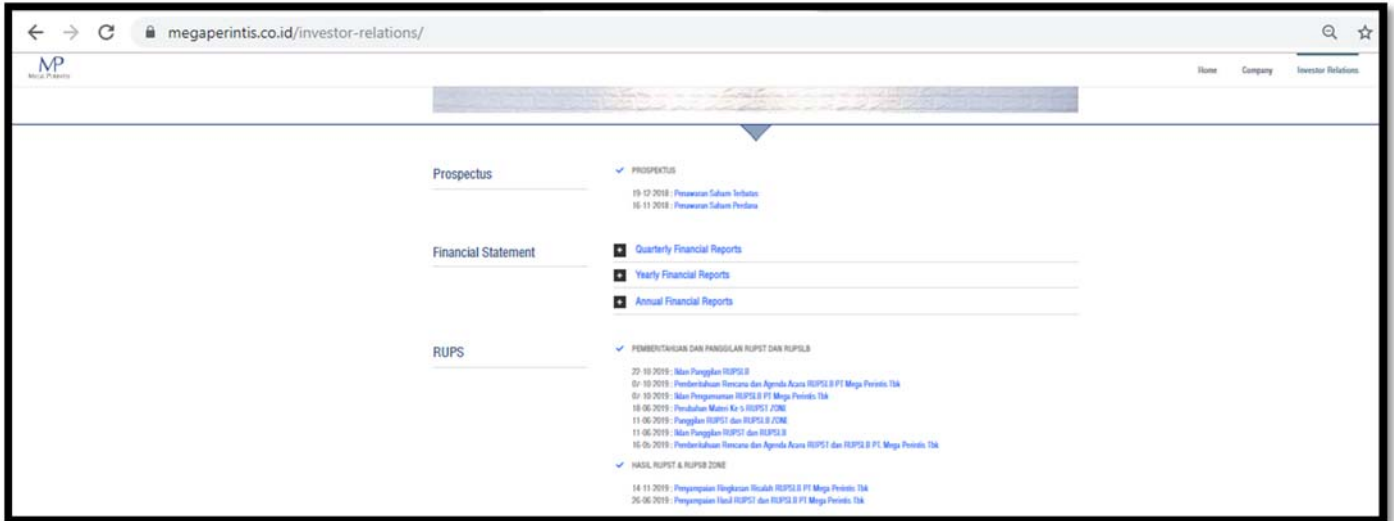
megaperintis.co.id/investor-relations/

MP
MEGA PERINTIS

Home Company Investor Relations

Prospectus

PROSPEKTUS

19-12-2018 : Penawaran Saham Terbatas
16-11-2018 : Penawaran Saham Perdana

Financial Statement

Quarterly Financial Reports

Yearly Financial Reports

Annual Financial Reports

RUPS

PEMBERITAHUAN DAN PANGGILAN RUPST DAN RUPSLB

22-10-2019 : Iklan Panggilan RUPSLB
07-10-2019 : Pemberitahuan Rencana dan Agenda Acara RUPSLB PT Mega Perintis Tbk
07-10-2019 : Iklan Pengumuman RUPSLB PT Mega Perintis Tbk
18-06-2019 : Perubahan Materi Ke-5 RUPST 2019
11-06-2019 : Panggilan RUPST dan RUPSLB 2019
11-06-2019 : Iklan Panggilan RUPST dan RUPSLB
16-05-2019 : Pemberitahuan Rencana dan Agenda Acara RUPST dan RUPSLB PT. Mega Perintis Tbk

HASIL RUPST & RUPSB 2019

14-11-2019 : Penyampaian Ringkasan Risalah RUPSLB PT Mega Perintis Tbk
26-06-2019 : Penyampaian Hasil RUPST dan RUPSLB PT Mega Perintis Tbk